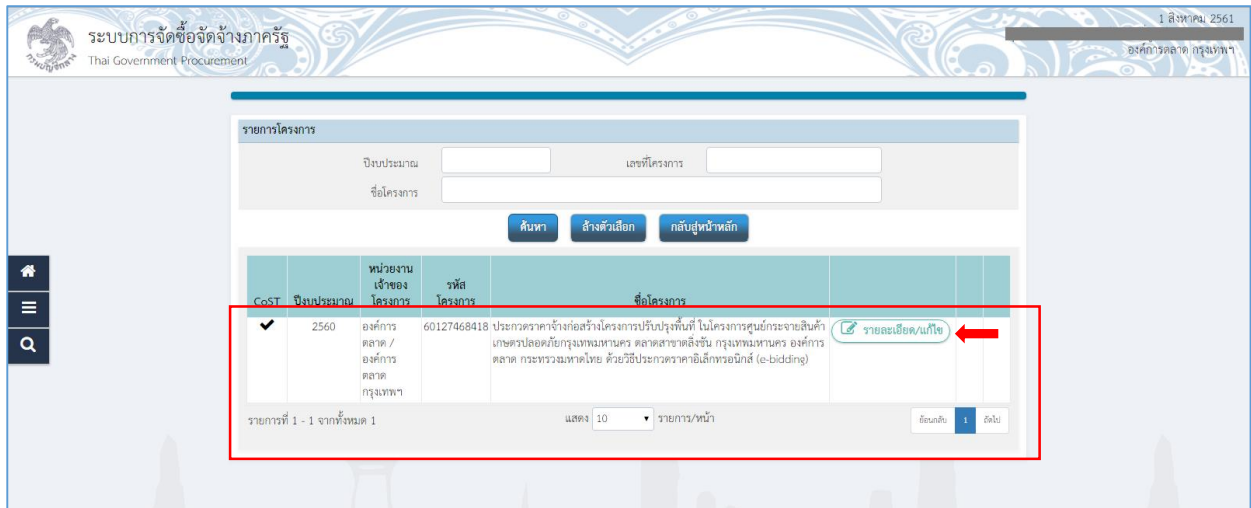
กรมบัญชีกลาง

ระบบการจัดซื้อจัดจ้างภาครัฐ
Thai Government Procurement

1 สิงหาคม 2561
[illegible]
องค์การตลาด กรุงเทพฯ

รายการโครงการ

ปีงบประมาณ
เลขที่โครงการ
ชื่อโครงการ

ค้นหา
ล้างตัวเลือก
กลับสู่หน้าหลัก

| CoST | ปีงบประมาณ | หน่วยงานเจ้าของโครงการ | รหัสโครงการ | ชื่อโครงการ | | | |
|---|---|---|---|---|---|---|---|
| ✔ | 2560 | องค์การตลาด / องค์การตลาด กรุงเทพฯ | 60127468418 | ประกวดราคาจ้างก่อสร้างโครงการปรับปรุงพื้นที่ ในโครงการศูนย์กระจายสินค้าเกษตรปลอดภัยกรุงเทพมหานคร ตลาดสาขาลิ้งชัน กรุงเทพมหานคร องค์การตลาด กระทรวงมหาดไทย ด้วยวิธีประกวดราคาอิเล็กทรอนิกส์ (e-bidding) | รายละเอียด/แก้ไข | | |

รายการที่ 1 - 1 จากทั้งหมด 1

แสดง 10 รายการ/หน้า

ย้อนกลับ 1 ถัดไป